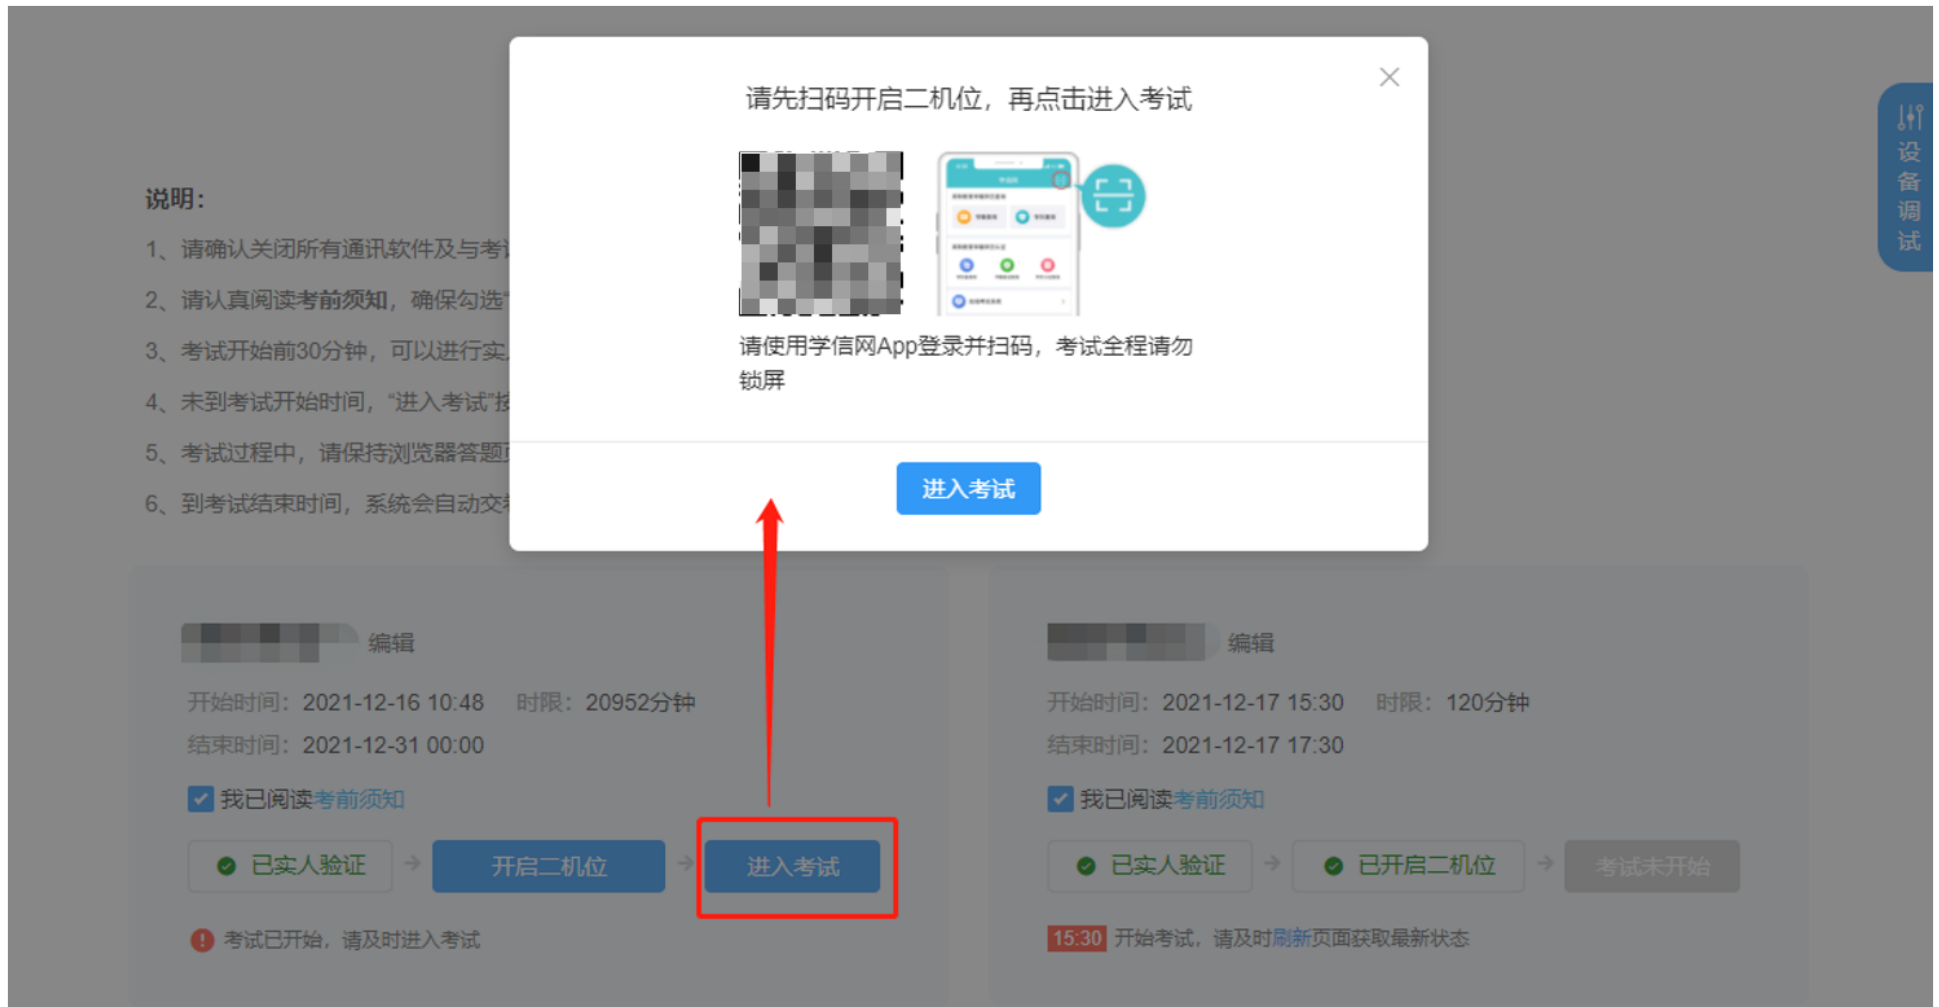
请先扫码开启二机位，再点击进入考试

请使用学信网App登录并扫码，考试全程请勿锁屏

进入考试

设备调试

说明：

1、请确认关闭所有通讯软件及与考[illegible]

2、请认真阅读考前须知，确保勾选"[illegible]

3、考试开始前30分钟，可以进行实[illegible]

4、未到考试开始时间，"进入考试"按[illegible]

5、考试过程中，请保持浏览器答题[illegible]

6、到考试结束时间，系统会自动交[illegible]

编辑

开始时间：2021-12-16 10:48 时限：20952分钟

结束时间：2021-12-31 00:00

我已阅读考前须知

已实人验证 开启二机位 进入考试

考试已开始，请及时进入考试

编辑

开始时间：2021-12-17 15:30 时限：120分钟

结束时间：2021-12-17 17:30

我已阅读考前须知

已实人验证 已开启二机位 考试未开始

15:30 开始考试，请及时刷新页面获取最新状态